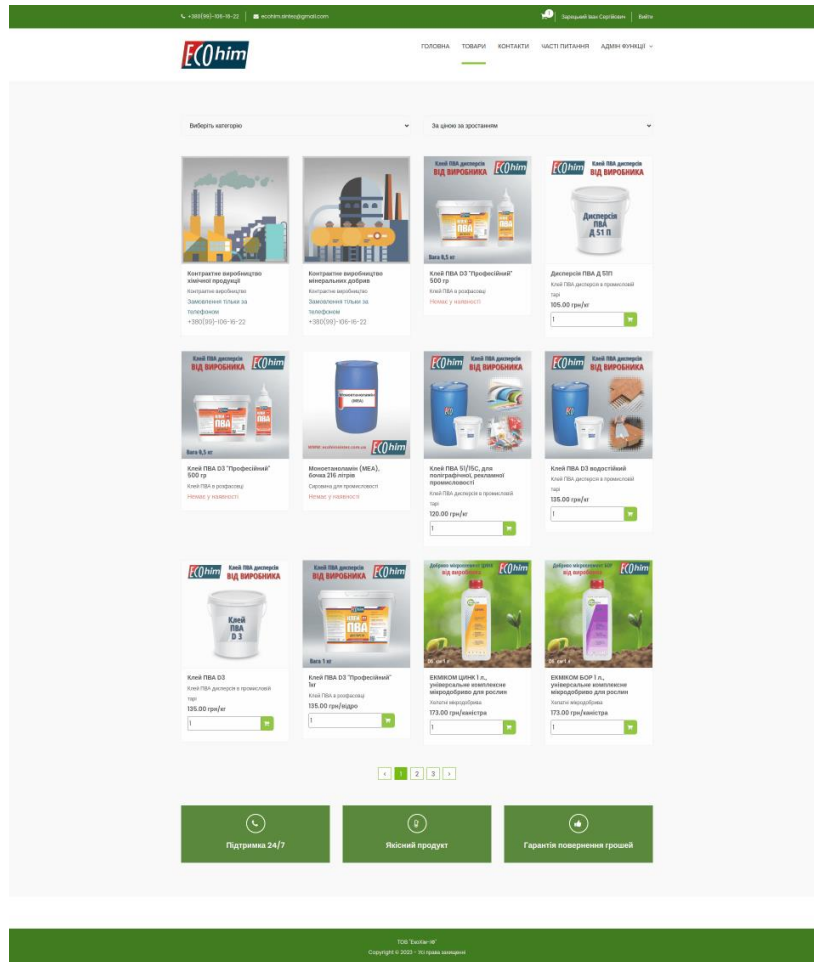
+380(99)-106-16-22 | ecohim.sintez@gmail.com | 0 | Зареєстрований Ваш Сергійович | Вийти

ECOhim

ГОЛОВНА ТОВАРИ КОНТАКТИ ЧАСТІ ПИТАННЯ АДМІН ФУНКЦІЇ

Виберіть категорію

За ціною за зростанням

Контрактне виробництво хімічної продукції
Контрактне виробництво
Замовлення тільки за телефоном
+380(99)-106-16-22

Контрактне виробництво мінеральних добрив
Контрактне виробництво
Замовлення тільки за телефоном
+380(99)-106-16-22

Клей ПВА дисперсія ВІД ВИРОБНИКА ECOhim
Вага 0,5 кг
Клей ПВА D3 "Професійний" 500 гр
Клей ПВА в розфасовці
Немає у наявності

ECOhim Клей ПВА дисперсія ВІД ВИРОБНИКА
Дисперсія ПВА Д 51 П
Дисперсія ПВА Д 51П
Клей ПВА дисперсія в промисловій тарі
105.00 грн/кг
1

Клей ПВА дисперсія ВІД ВИРОБНИКА ECOhim
Вага 0,5 кг
Клей ПВА D3 "Професійний" 500 гр
Клей ПВА в розфасовці
Немає у наявності

ECOhim
Моноетаноламін (МЕА), бочка 216 літрів
Сировина для промисловості
Немає у наявності

ECOhim Клей ПВА дисперсія ВІД ВИРОБНИКА
Клей ПВА 51/15С, для поліграфічної, рекламної промисловості
Клей ПВА дисперсія в промисловій тарі
120.00 грн/кг
1

ECOhim Клей ПВА дисперсія ВІД ВИРОБНИКА
Клей ПВА D3 водостійкий
Клей ПВА дисперсія в промисловій тарі
135.00 грн/кг
1

ECOhim Клей ПВА дисперсія ВІД ВИРОБНИКА
Клей ПВА D3
Клей ПВА D3
Клей ПВА дисперсія в промисловій тарі
135.00 грн/кг
1

Клей ПВА дисперсія ВІД ВИРОБНИКА ECOhim
Вага 1 кг
Клей ПВА D3 "Професійний" 1кг
Клей ПВА в розфасовці
135.00 грн/відро
1

ECOhim
ЕКМІКОМ ЦИНК 1 л., універсальне комплексне мікродобриво для рослин
Хелатні мікродобрива
173.00 грн/каністра
1

ECOhim
ЕКМІКОМ БОР 1 л., універсальне комплексне мікродобриво для рослин
Хелатні мікродобрива
173.00 грн/каністра
1

‹ 1 2 3 ›

Підтримка 24/7

Якісний продукт

Гарантія повернення грошей

ТОВ "ЕкоХім-М"
Copyright © 2023 - Усі права захищені